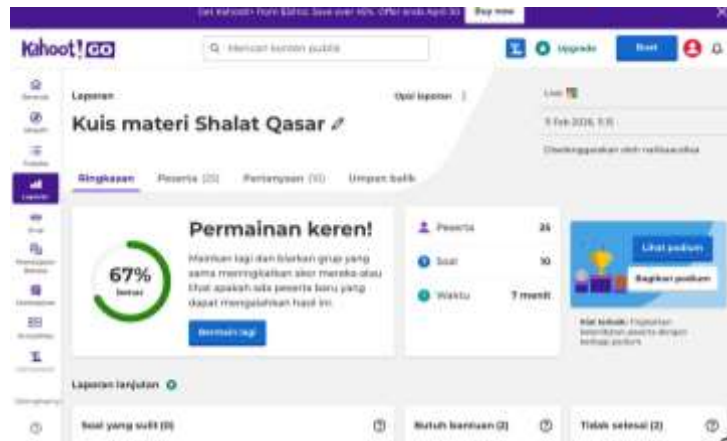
Get Kahoot+ from $3/mo. Save over 10%. Offer ends April 30 Buy now

Kahoot! GO

Mencari konten publik

Upgrade

Buat

Laporan

Opsi laporan

Kuis materi Shalat Qasar

Live

9 Feb 2026, 1:15

Diselenggarakan oleh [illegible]

Ringkasan Peserta (25) Pertanyaan (10) Umpan balik

67% benar

Permainan keren!

Mainkan lagi dan biarkan grup yang sama meningkatkan skor mereka atau lihat apakah ada peserta baru yang dapat mengalahkan hasil ini.

Bermain lagi

Peserta 25

Soal 10

Waktu 7 menit

Lihat podium

Bagikan podium

Kiat teratas: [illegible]

Laporan lanjutan

Soal yang sulit (0)

Butuh bantuan (2)

Tidak selesai (2)